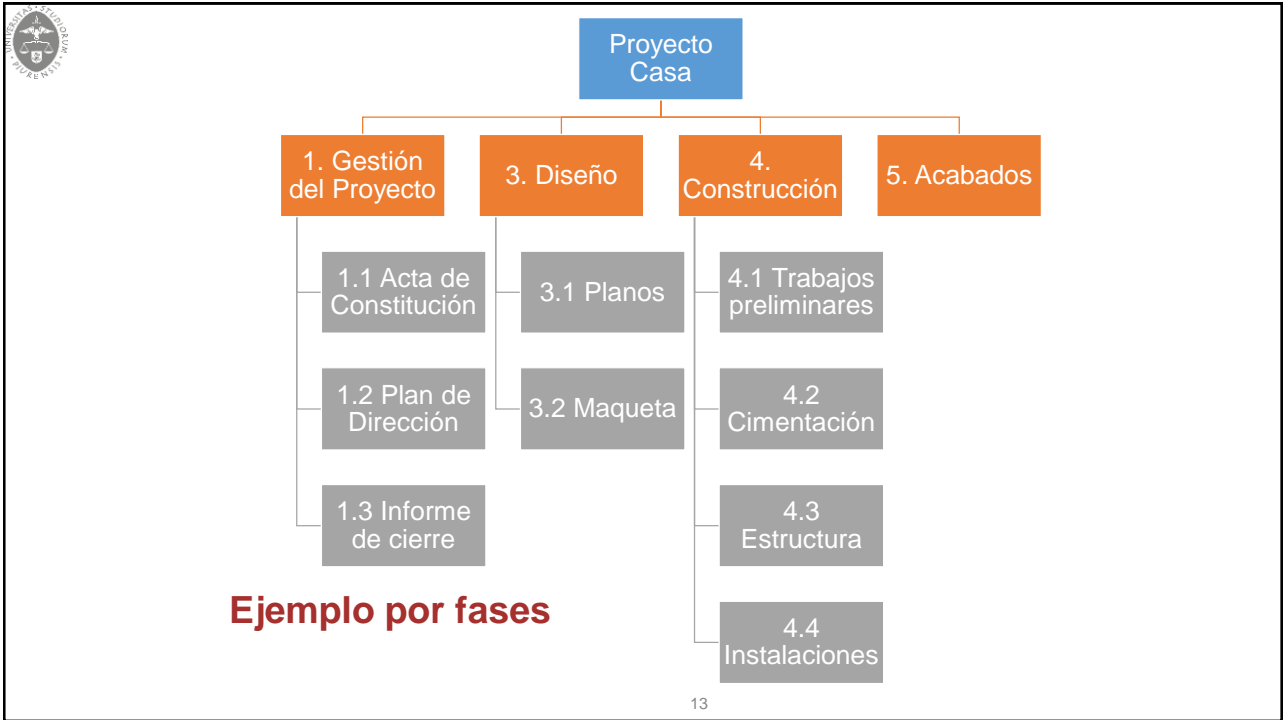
UNIVERSITAS · STUDIORUM · PIURENSIS

Proyecto Casa

1. Gestión del Proyecto

3. Diseño

4. Construcción

5. Acabados

1.1 Acta de Constitución

1.2 Plan de Dirección

1.3 Informe de cierre

3.1 Planos

3.2 Maqueta

4.1 Trabajos preliminares

4.2 Cimentación

4.3 Estructura

4.4 Instalaciones

Ejemplo por fases

13